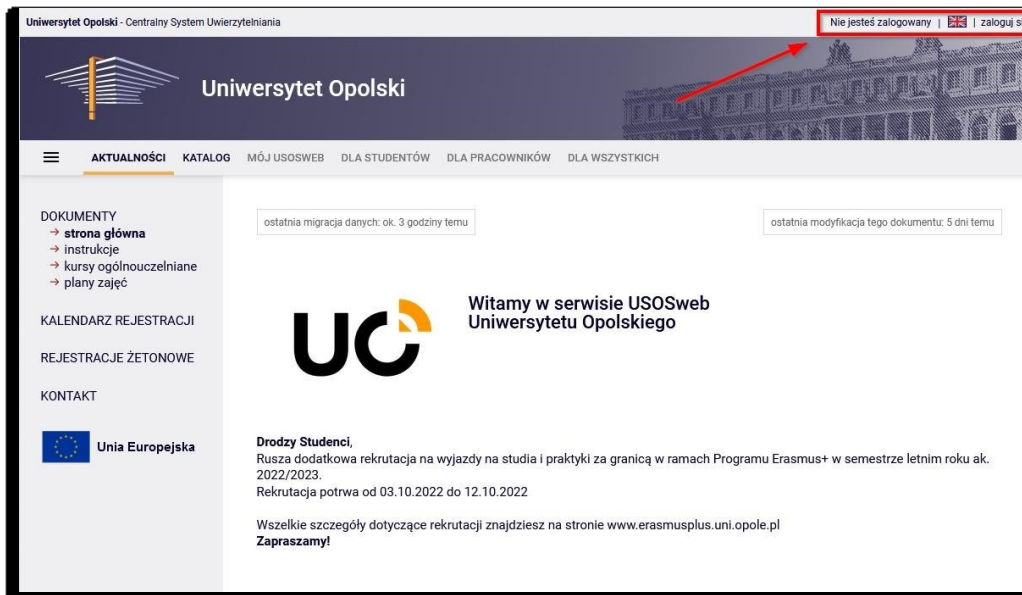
Uniwersytet Opolski - Centralny System Uwierzytelniania

Nie jesteś zalogowany | | zaloguj s

Uniwersytet Opolski

AKTUALNOŚCI KATALOG MÓJ USOSWEB DLA STUDENTÓW DLA PRACOWNIKÓW DLA WSZYSTKICH

DOKUMENTY
→ strona główna
→ instrukcje
→ kursy ogólnouczelniane
→ plany zajęć

KALENDARZ REJESTRACJI

REJESTRACJE ŻETONOWE

KONTAKT

Unia Europejska

ostatnia migracja danych: ok. 3 godziny temu

ostatnia modyfikacja tego dokumentu: 5 dni temu

UO

Witamy w serwisie USOSweb Uniwersytetu Opolskiego

Drodzy Studenci,
Rusza dodatkowa rekrutacja na wyjazdy na studia i praktyki za granicą w ramach Programu Erasmus+ w semestrze letnim roku ak. 2022/2023.
Rekrutacja potrwa od 03.10.2022 do 12.10.2022

Wszelkie szczegóły dotyczące rekrutacji znajdziesz na stronie www.erasmusplus.uni.opole.pl
Zapraszamy!